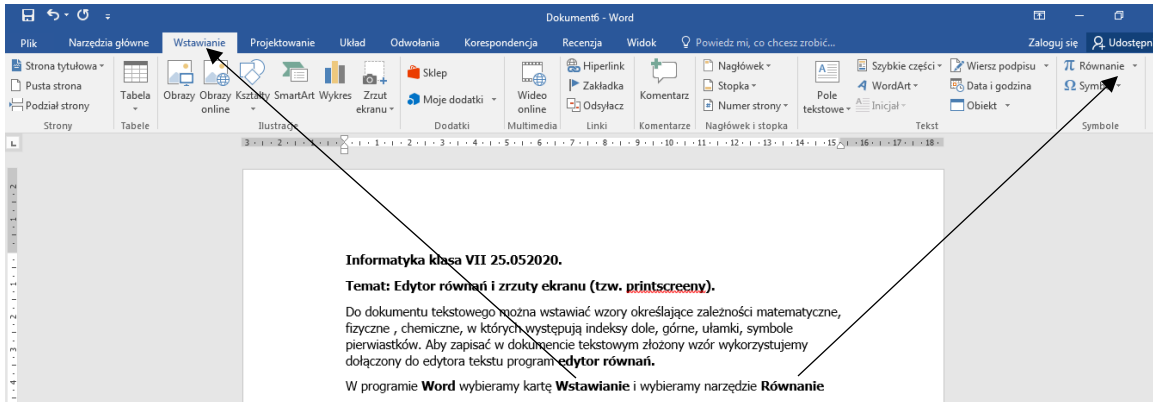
Dokument6 - Word

Plik Narzędzia główne Wstawianie Projektowanie Układ Odwołania Korespondencja Recenzja Widok Powiedz mi, co chcesz zrobić... Zaloguj się Udostępn

Strona tytułowa Pusta strona Podział strony Strony
Tabela Tabele
Obrazy Obrazy online Kształty SmartArt Wykres Zrzut ekranu Ilustracje
Sklep Moje dodatki Dodatki
Wideo online Multimedia
Hiperlink Zakładka Odsyłacz Linki
Komentarz Komentarze
Nagłówek Stopka Numer strony Nagłówek i stopka
Pole tekstowe Szybkie części WordArt Inicjał Wiersz podpisu Data i godzina Obiekt Tekst
Równanie Symbol Symbole

Informatyka klasa VII 25.052020.

Temat: Edytor równań i zrzuty ekranu (tzw. printscreeny).

Do dokumentu tekstowego można wstawiać wzory określające zależności matematyczne, fizyczne , chemiczne, w których występują indeksy dole, górne, ułamki, symbole pierwiastków. Aby zapisać w dokumencie tekstowym złożony wzór wykorzystujemy dołączony do edytora tekstu program edytor równań.

W programie Word wybieramy kartę Wstawianie i wybieramy narzędzie Równanie